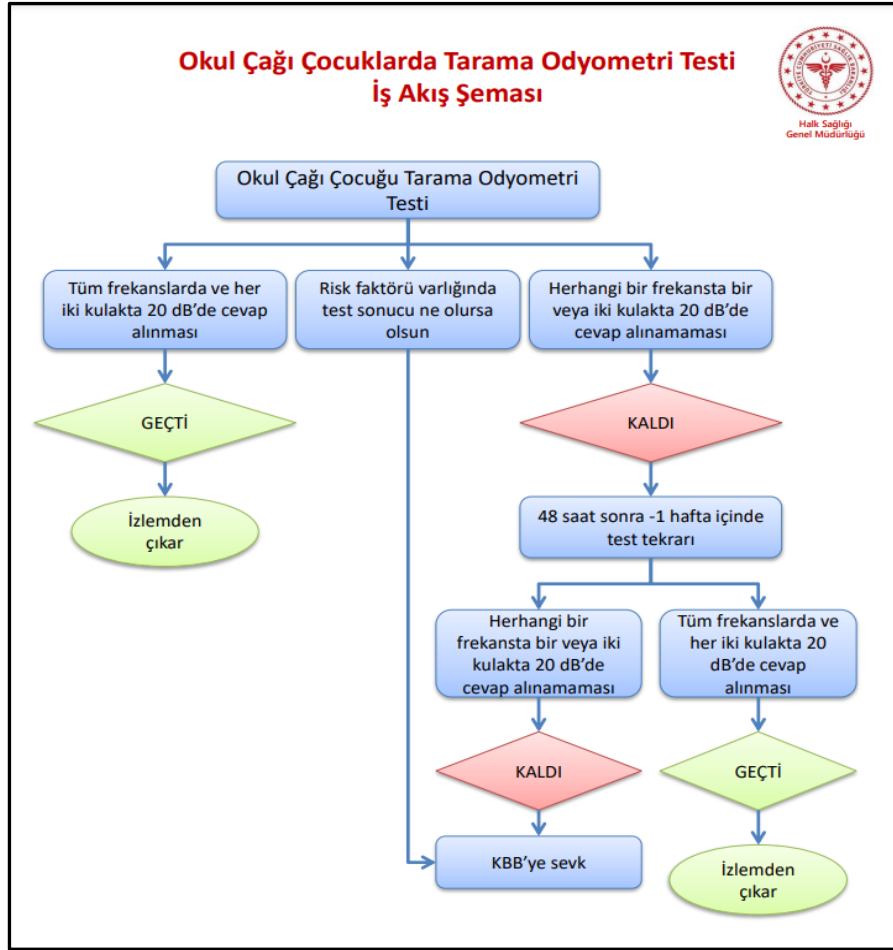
Okul Çağı Çocuklarda Tarama Odyometri Testi
İş Akış Şeması

Halk Sağlığı Genel Müdürlüğü

Okul Çağı Çocuğu Tarama Odyometri Testi

Tüm frekanslarda ve her iki kulakta 20 dB'de cevap alınması

Risk faktörü varlığında test sonucu ne olursa olsun

Herhangi bir frekansta bir veya iki kulakta 20 dB'de cevap alınamaması

GEÇTİ

KALDI

İzlemden çıkar

48 saat sonra -1 hafta içinde test tekrarı

Herhangi bir frekansta bir veya iki kulakta 20 dB'de cevap alınamaması

Tüm frekanslarda ve her iki kulakta 20 dB'de cevap alınması

KALDI

GEÇTİ

KBB'ye sevk

İzlemden çıkar